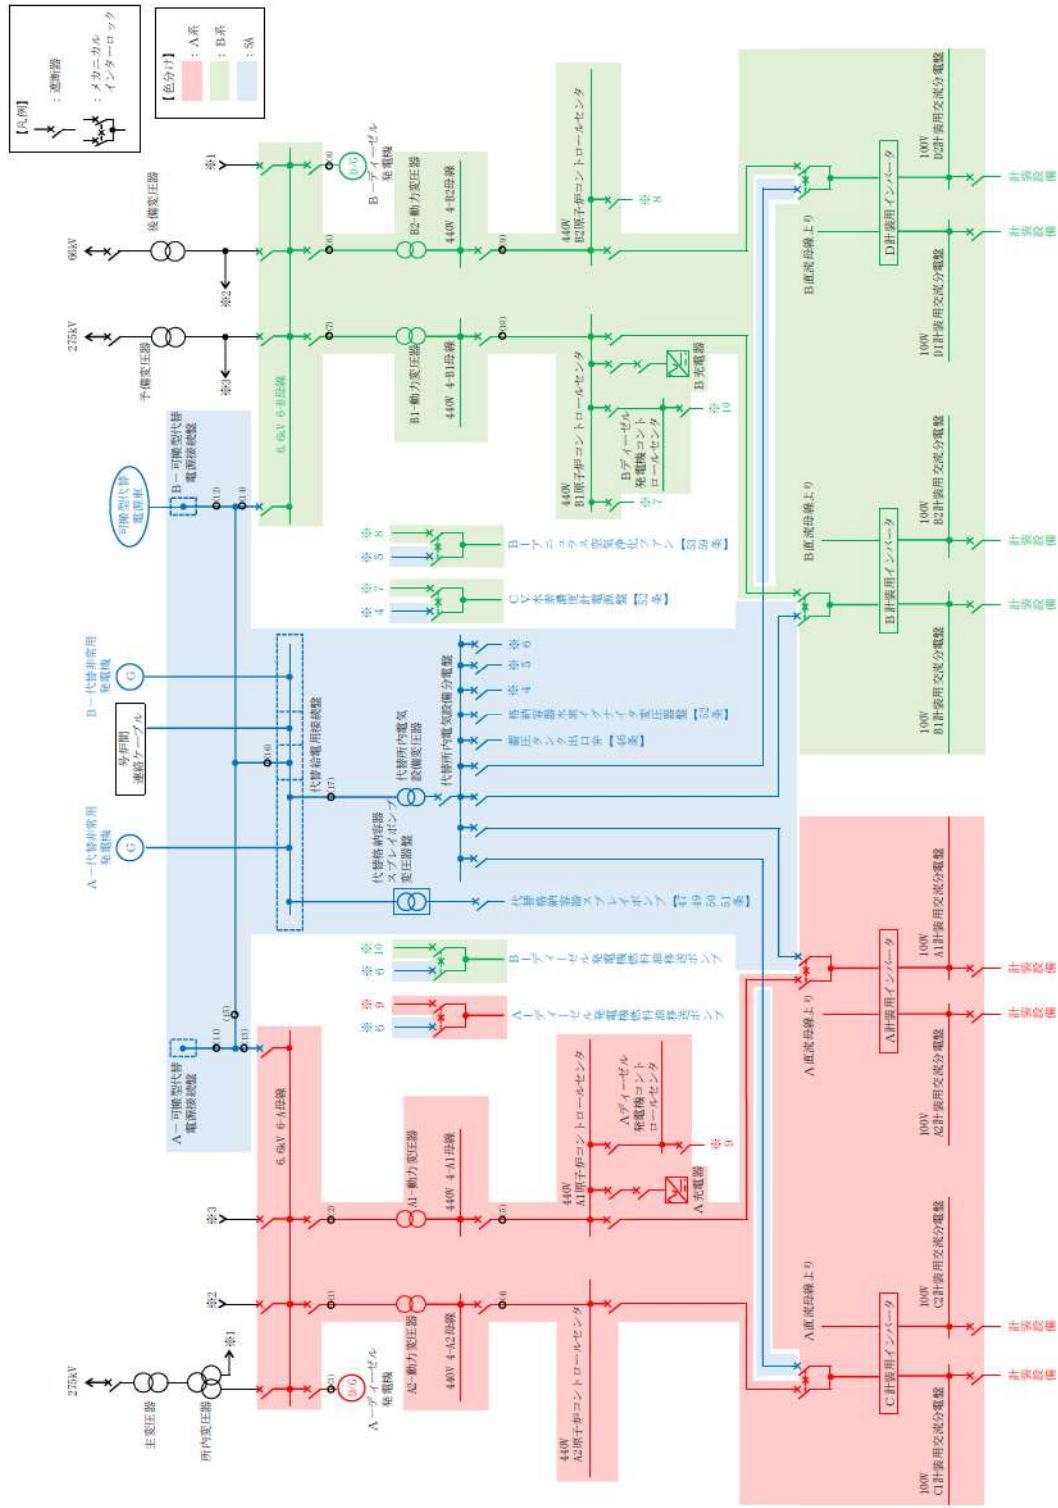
【凡例】
：遮断器
：メカニカルインターロック

【色分け】
：A系
：B系
：SA

66kV
275kV
後備変圧器
予備変圧器
※1
※2
※3
B－ディーゼル発電機
D/G
6.6kV 6-B母線
B2－動力変圧器
440V 4-B2母線
B1－動力変圧器
440V 4-B1母線
440V B2原子炉コントロールセンタ
440V B1原子炉コントロールセンタ
Bディーゼル発電機コントロールセンタ
B充電器
※8
※10
※7
B直流母線より
D計装用インバータ
B計装用インバータ
100V D2計装用交流分電盤
100V D1計装用交流分電盤
100V B2計装用交流分電盤
100V B1計装用交流分電盤
計装設備
可搬型代替電源車
B－可搬型代替電源接続盤
B－代替非常用発電機
G
号炉間連絡ケーブル
A－代替非常用発電機
代替給電用接続盤
代替所内電気設備変圧器
代替所内電気設備分電盤
代替格納容器スプレイポンプ変圧器盤
代替格納容器スプレイポンプ【47 49 50 51条】
B－アニュラス空気浄化ファン【59条】
CV水素濃度計計装盤【52条】
格納容器水素イグナイタ変圧器盤【52条】
蓄圧タンク出口弁【46条】
※6
※5
※4
B－ディーゼル発電機燃料油移送ポンプ
A－ディーゼル発電機燃料油移送ポンプ
※9
A－可搬型代替電源接続盤
6.6kV 6-A母線
A1－動力変圧器
440V 4-A1母線
A2－動力変圧器
440V 4-A2母線
440V A1原子炉コントロールセンタ
440V A2原子炉コントロールセンタ
Aディーゼル発電機コントロールセンタ
A充電器
A－ディーゼル発電機
主変圧器
所内変圧器
A直流母線より
A計装用インバータ
C計装用インバータ
100V A1計装用交流分電盤
100V A2計装用交流分電盤
100V C2計装用交流分電盤
100V C1計装用交流分電盤
(1) (2) (3) (4) (5) (6) (7) (8) (9) (10) (11) (12) (13) (14) (15) (16) (17)